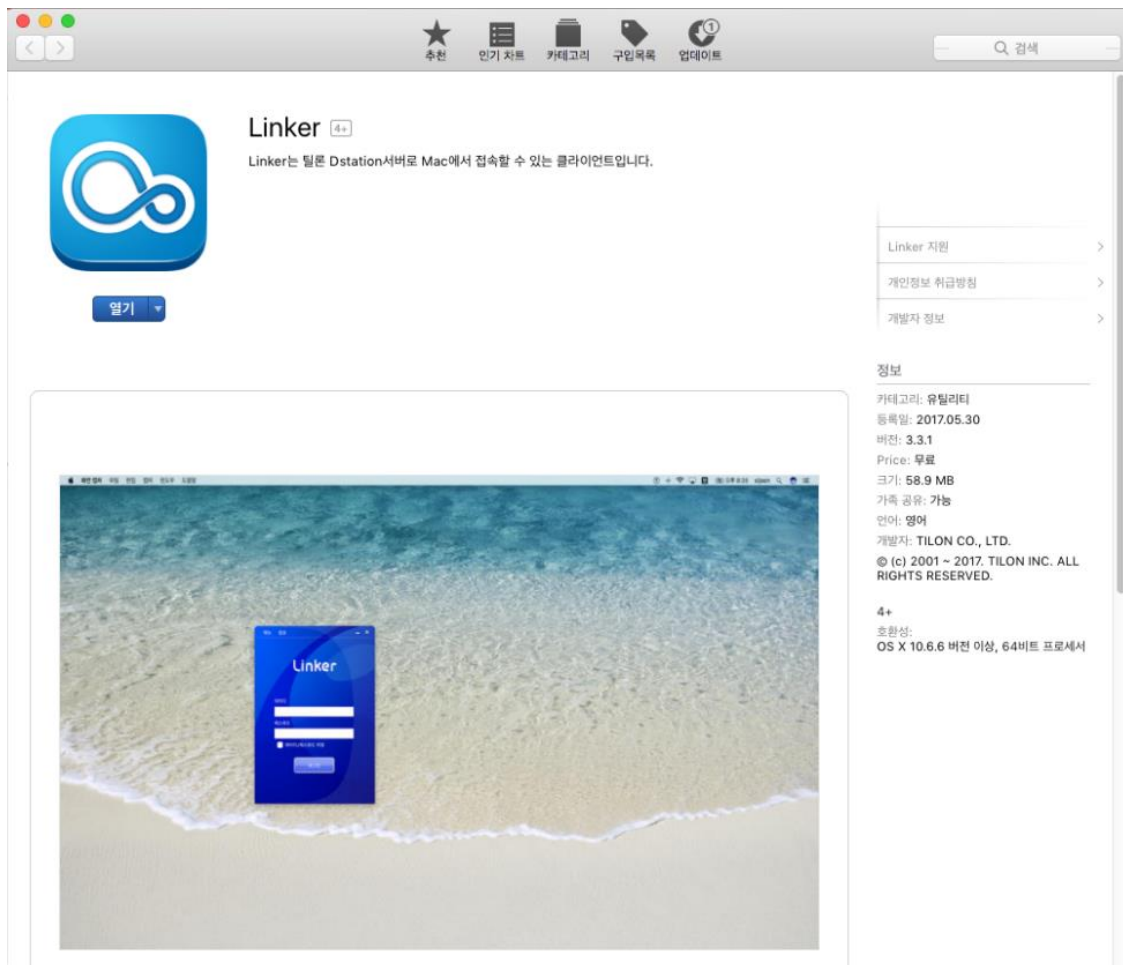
추천 인기 차트 카테고리 구입목록 업데이트 1

검색

Linker 4+

Linker는 틸론 Dstation서버로 Mac에서 접속할 수 있는 클라이언트입니다.

열기

Linker 지원

개인정보 취급방침

개발자 정보

정보

카테고리: 유틸리티
등록일: 2017.05.30
버전: 3.3.1
Price: 무료
크기: 58.9 MB
가족 공유: 가능
언어: 영어
개발자: TILON CO., LTD.
© (c) 2001 ~ 2017. TILON INC. ALL RIGHTS RESERVED.

4+
호환성:
OS X 10.6.6 버전 이상, 64비트 프로세서

Linker